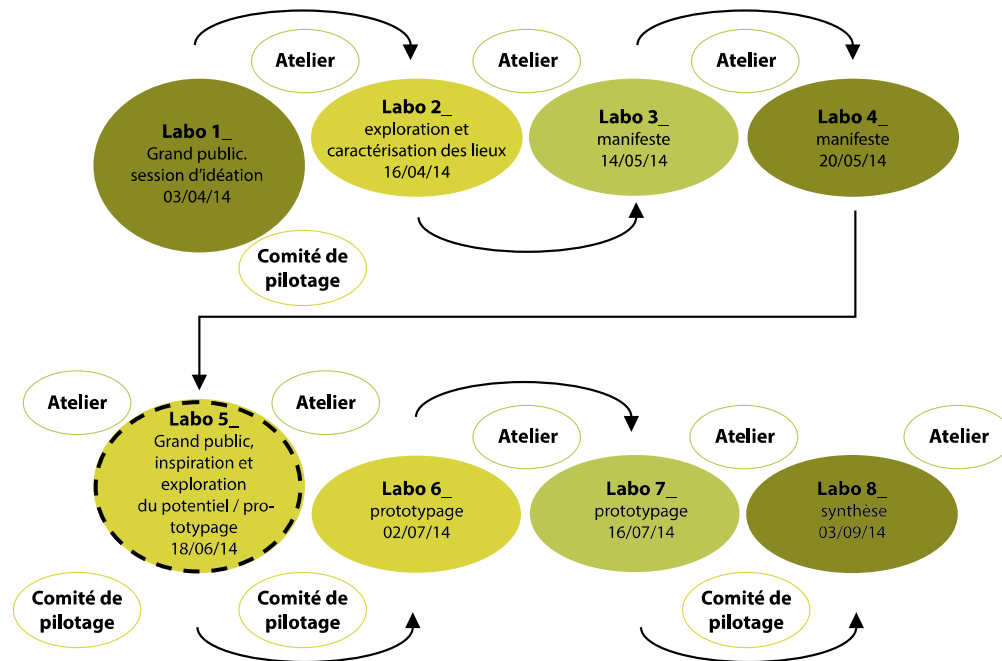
Atelier

Atelier

Atelier

Labo 1_
Grand public.
session d'idéation
03/04/14

Labo 2_
exploration et caractérisation des lieux
16/04/14

Labo 3_
manifeste
14/05/14

Labo 4_
manifeste
20/05/14

Comité de pilotage

Atelier

Atelier

Labo 5_
Grand public, inspiration et exploration du potentiel / prototypage
18/06/14

Atelier

Atelier

Atelier

Labo 6_
prototypage
02/07/14

Labo 7_
prototypage
16/07/14

Labo 8_
synthèse
03/09/14

Comité de pilotage

Comité de pilotage

Comité de pilotage